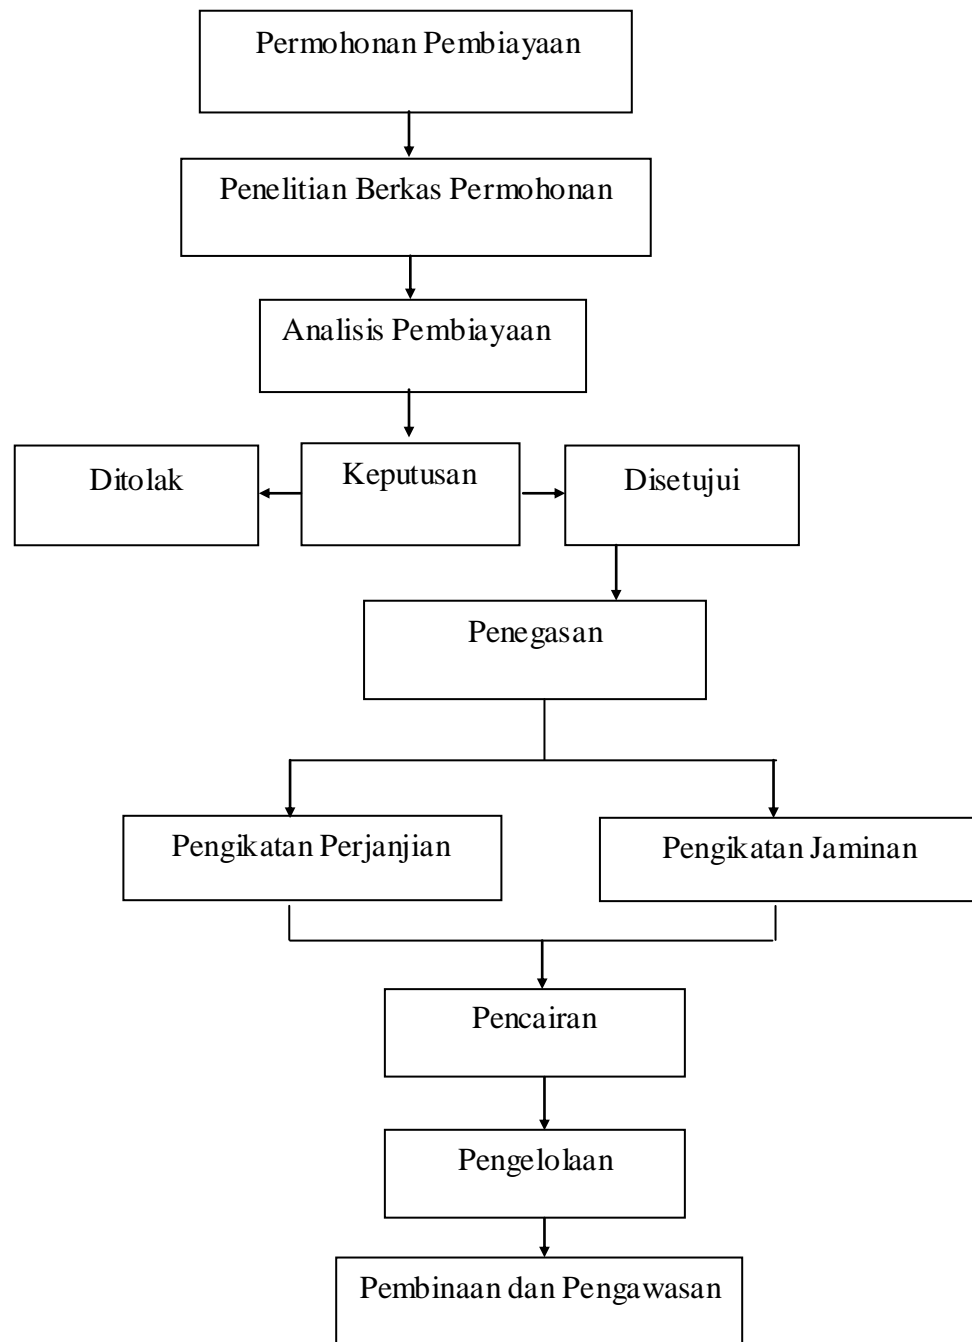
Permohonan Pembiayaan

Penelitian Berkas Permohonan

Analisis Pembiayaan

Ditolak

Keputusan

Disetujui

Penegasan

Pengikatan Perjanjian

Pengikatan Jaminan

Pencairan

Pengelolaan

Pembinaan dan Pengawasan